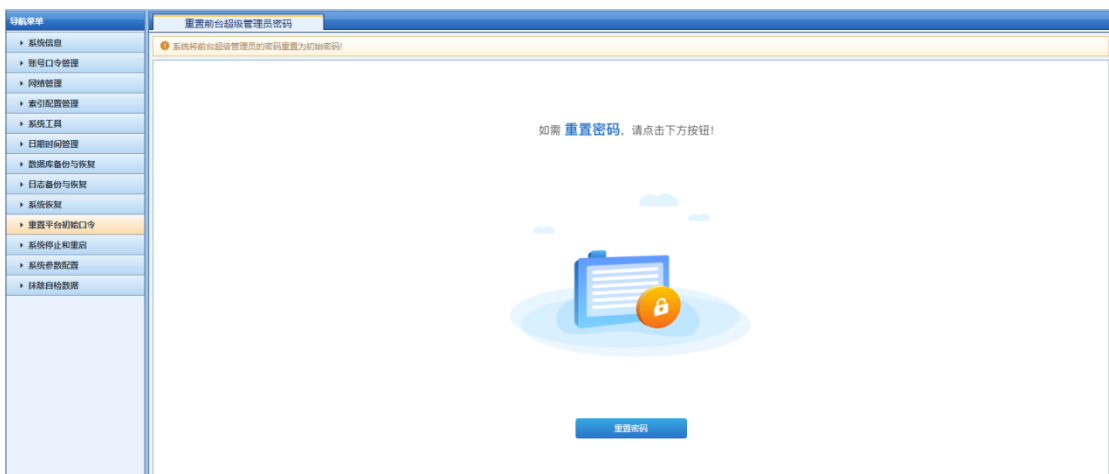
导航菜单

系统信息
账号口令管理
网络管理
索引配置管理
系统工具
日期时间管理
数据库备份与恢复
日志备份与恢复
系统恢复
重置平台初始口令
系统停止和重启
系统参数配置
抹除自检数据

重置前台超级管理员密码

系统将前台超级管理员的密码重置为初始密码!

如需 重置密码，请点击下方按钮!

重置密码